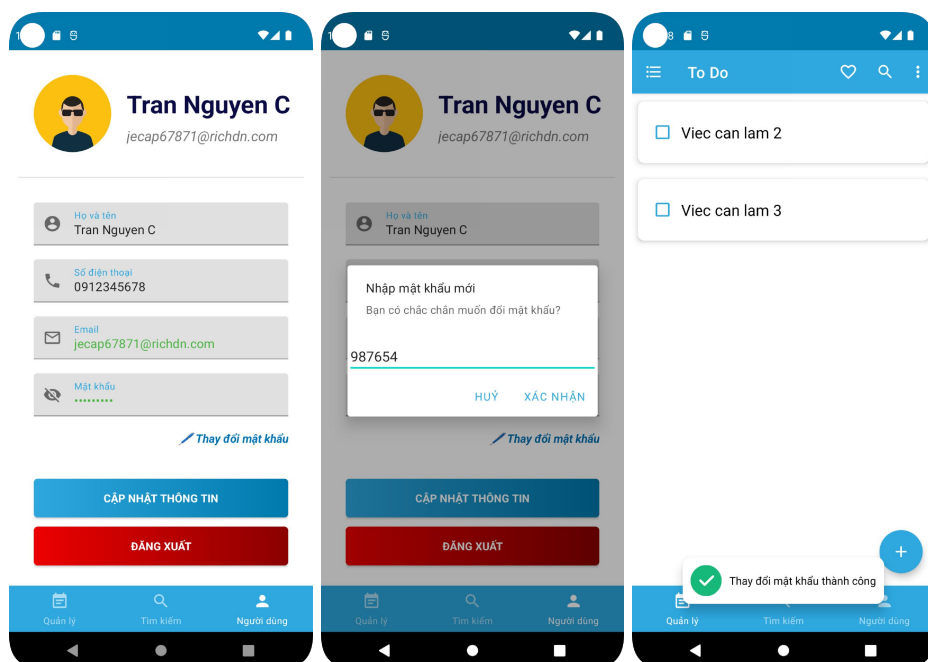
Tran Nguyen C
jecap67871@richdn.com

Họ và tên
Tran Nguyen C

Số điện thoại
0912345678

Email
jecap67871@richdn.com

Mật khẩu
•••••••••

Thay đổi mật khẩu

CẬP NHẬT THÔNG TIN

ĐĂNG XUẤT

Quản lý
Tìm kiếm
Người dùng

Tran Nguyen C
jecap67871@richdn.com

Họ và tên
Tran Nguyen C

Nhập mật khẩu mới
Bạn có chắc chắn muốn đổi mật khẩu?

987654

HUỶ
XÁC NHẬN

Thay đổi mật khẩu

CẬP NHẬT THÔNG TIN

ĐĂNG XUẤT

Quản lý
Tìm kiếm
Người dùng

To Do

Viec can lam 2

Viec can lam 3

+

Thay đổi mật khẩu thành công

Quản lý
Tìm kiếm
Người dùng